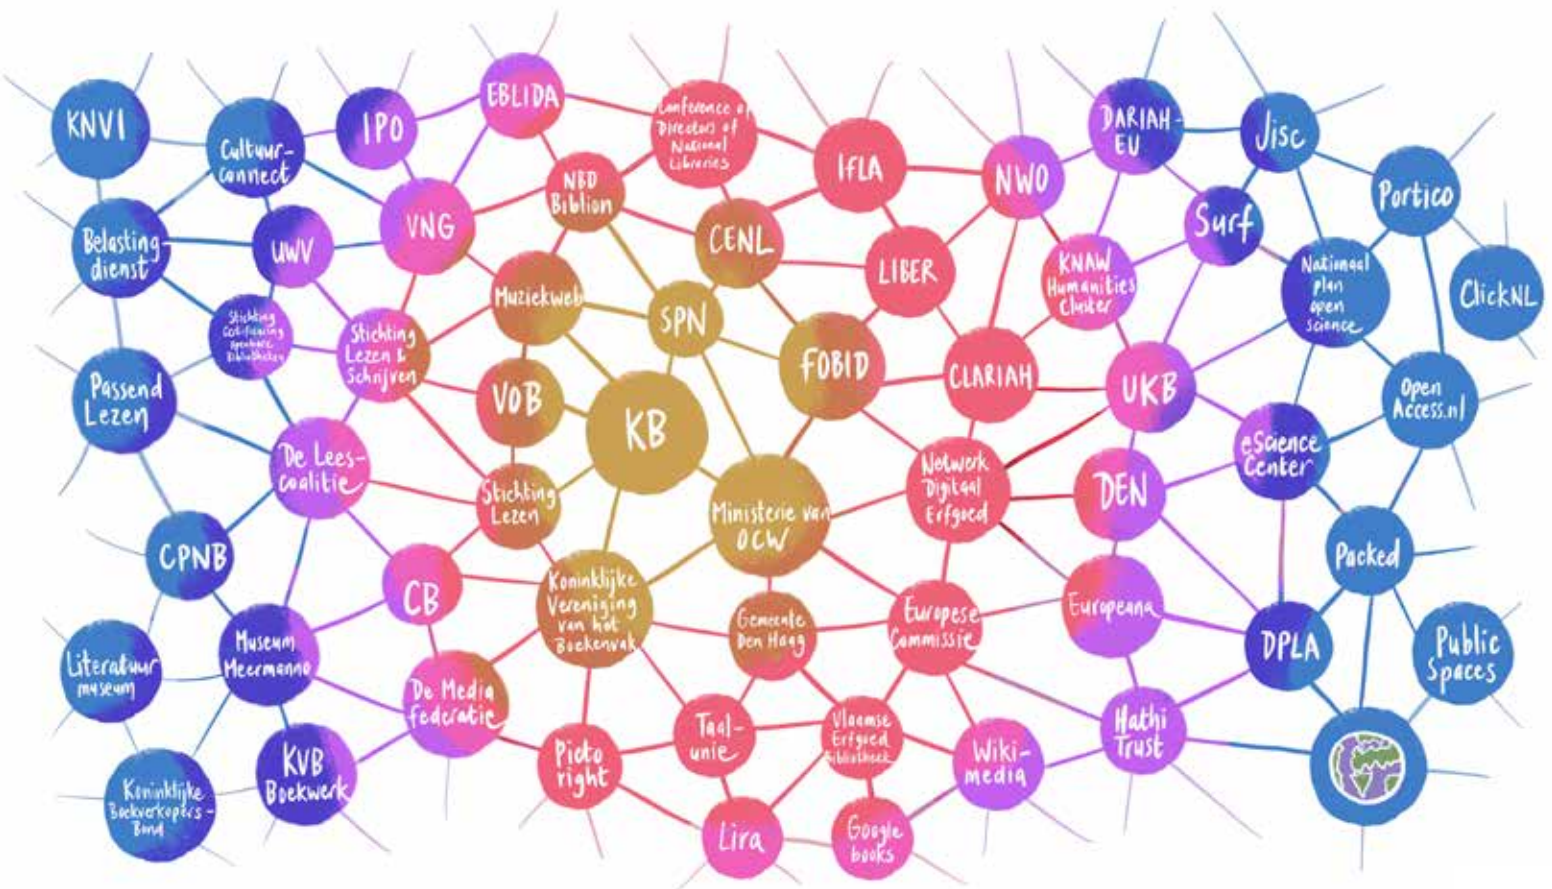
KNVI

Cultuur-connect

IPO

EBLIDA

Conference of Directors of National Libraries

IFLA

NWO

DARIAH-EU

Jisc

Portico

Belasting-dienst

UWV

VNG

NBD Biblion

CENL

LIBER

KNAW Humanities Cluster

Surf

Nationaal plan open science

ClickNL

Stichting Cofinanciering openbare bibliotheken

Stichting Lezen & Schrijven

Muziekweb

SPN

FOBID

CLARIAH

UKB

Open Access.nl

Passend Lezen

VOB

KB

De Lees-coalitie

Stichting Lezen

Ministerie van OCW

Netwerk Digitaal Erfgoed

DEN

eScience Center

CPNB

CB

Koninklijke Vereniging van het Boekenvak

Gemeente Den Haag

Europese Commissie

Europeana

Packed

Literatuur museum

Museum Meermanno

De Media federatie

DPLA

Public Spaces

KVB Boekwerk

Pictoright

Taal-unie

Vlaamse Erfgoed Bibliotheek

Wiki-media

Hathi Trust

Koninklijke Boekverkopers-Bond

Lira

Google books